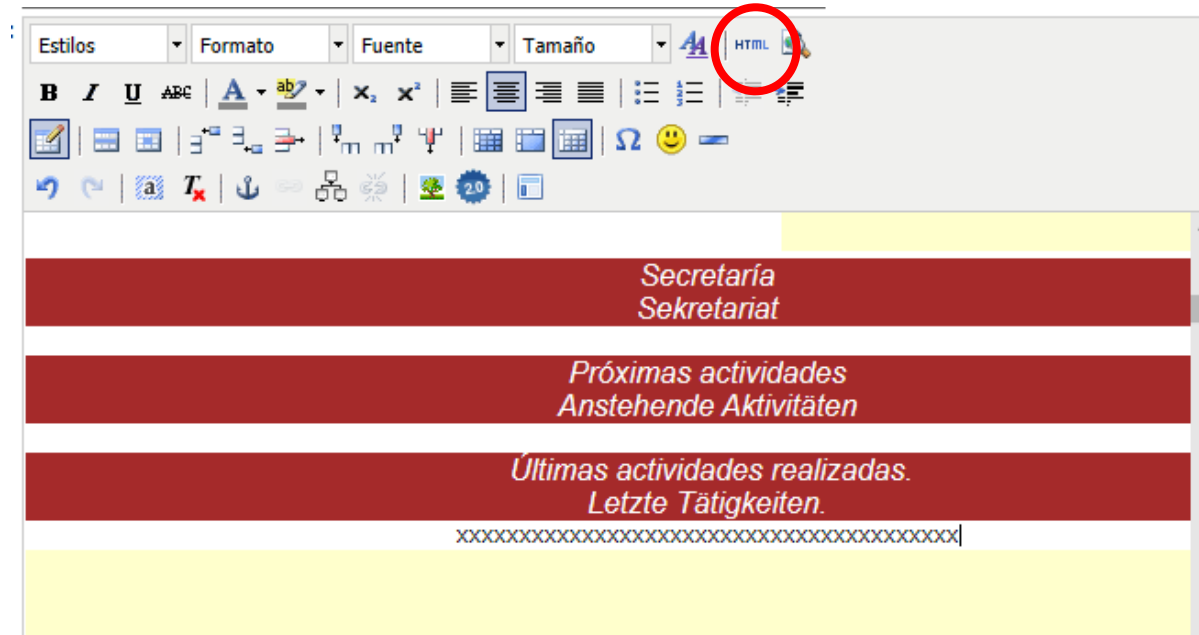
Estilos
Formato
Fuente
Tamaño
HTML
B I U ABC
A
ab
$x_2$ $x^2$
Ω
2.0

Secretaría
Sekretariat

Próximas actividades
Anstehende Aktivitäten

Últimas actividades realizadas.
Letzte Tätigkeiten.
xxxxxxxxxxxxxxxxxxxxxxxxxxxxxxxxxxxxxxxxxxx